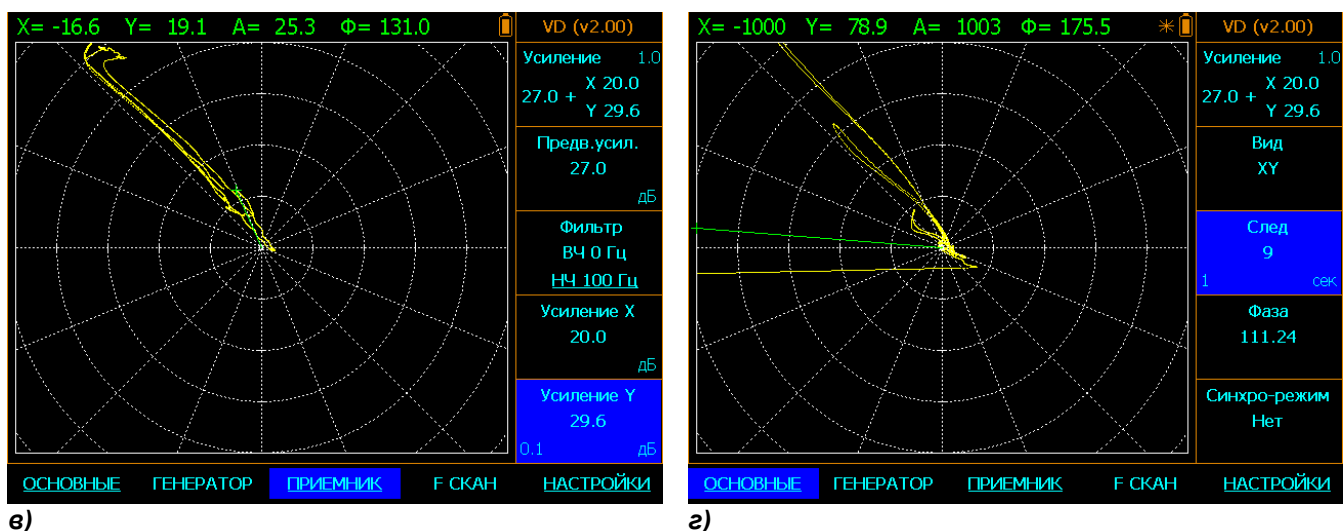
X= -16.6 Y= 19.1 A= 25.3 Φ= 131.0

VD (v2.00)

Усиление 1.0
27.0 + X 20.0
Y 29.6

Предв.усил.
27.0
дБ

Фильтр
ВЧ 0 Гц
НЧ 100 Гц

Усиление X
20.0
дБ

Усиление Y
29.6
0.1 дБ

ОСНОВНЫЕ ГЕНЕРАТОР ПРИЕМНИК F СКАН НАСТРОЙКИ

в)

X= -1000 Y= 78.9 A= 1003 Φ= 175.5

VD (v2.00)

Усиление 1.0
27.0 + X 20.0
Y 29.6

Вид
XY

След
9
1 сек

Фаза
111.24

Синхро-режим
Нет

ОСНОВНЫЕ ГЕНЕРАТОР ПРИЕМНИК F СКАН НАСТРОЙКИ

г)